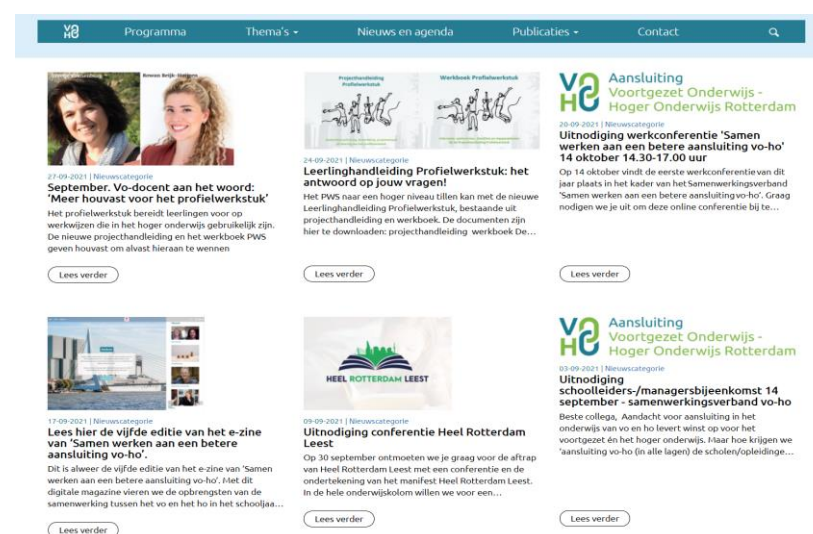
VO HO Programma Thema's ▾ Nieuws en agenda Publicaties ▾ Contact

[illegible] Rowena Brijs-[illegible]

27-09-2021 | Nieuwscategorie
September. Vo-docent aan het woord: 'Meer houvast voor het profielwerkstuk'
Het profielwerkstuk bereidt leerlingen voor op werkwijzen die in het hoger onderwijs gebruikelijk zijn. De nieuwe projecthandleiding en het werkboek PWS geven houvast om alvast hieraan te wennen

Lees verder

Projecthandleiding Profielwerkstuk Werkboek Profielwerkstuk

24-09-2021 | Nieuwscategorie
Leerlinghandleiding Profielwerkstuk: het antwoord op jouw vragen!
Het PWS naar een hoger niveau tillen kan met de nieuwe Leerlinghandleiding Profielwerkstuk, bestaande uit projecthandleiding en werkboek. De documenten zijn hier te downloaden: projecthandleiding werkboek De...

Lees verder

VO HO Aansluiting Voortgezet Onderwijs - Hoger Onderwijs Rotterdam

20-09-2021 | Nieuwscategorie
Uitnodiging werkconferentie 'Samen werken aan een betere aansluiting vo-ho' 14 oktober 14.30-17.00 uur
Op 14 oktober vindt de eerste werkconferentie van dit jaar plaats in het kader van het Samenwerkingsverband 'Samen werken aan een betere aansluiting vo-ho'. Graag nodigen we je uit om deze online conferentie bij te...

Lees verder

17-09-2021 | Nieuwscategorie
Lees hier de vijfde editie van het e-zine van 'Samen werken aan een betere aansluiting vo-ho'.
Dit is alweer de vijfde editie van het e-zine van 'Samen werken aan een betere aansluiting vo-ho'. Met dit digitale magazine vieren we de opbrengsten van de samenwerking tussen het vo en het ho in het schooljaa...

Lees verder

HEEL ROTTERDAM LEEST

09-09-2021 | Nieuwscategorie
Uitnodiging conferentie Heel Rotterdam Leest
Op 30 september ontmoeten we je graag voor de aftrap van Heel Rotterdam Leest met een conferentie en de ondertekening van het manifest Heel Rotterdam Leest. In de hele onderwijskolom willen we voor een...

Lees verder

VO HO Aansluiting Voortgezet Onderwijs - Hoger Onderwijs Rotterdam

03-09-2021 | Nieuwscategorie
Uitnodiging schoolleiders-/managersbijeenkomst 14 september - samenwerkingsverband vo-ho
Beste collega, Aandacht voor aansluiting in het onderwijs van vo en ho levert winst op voor het voortgezet én het hoger onderwijs. Maar hoe krijgen we 'aansluiting vo-ho (in alle lagen) de scholen/opleidinge...

Lees verder